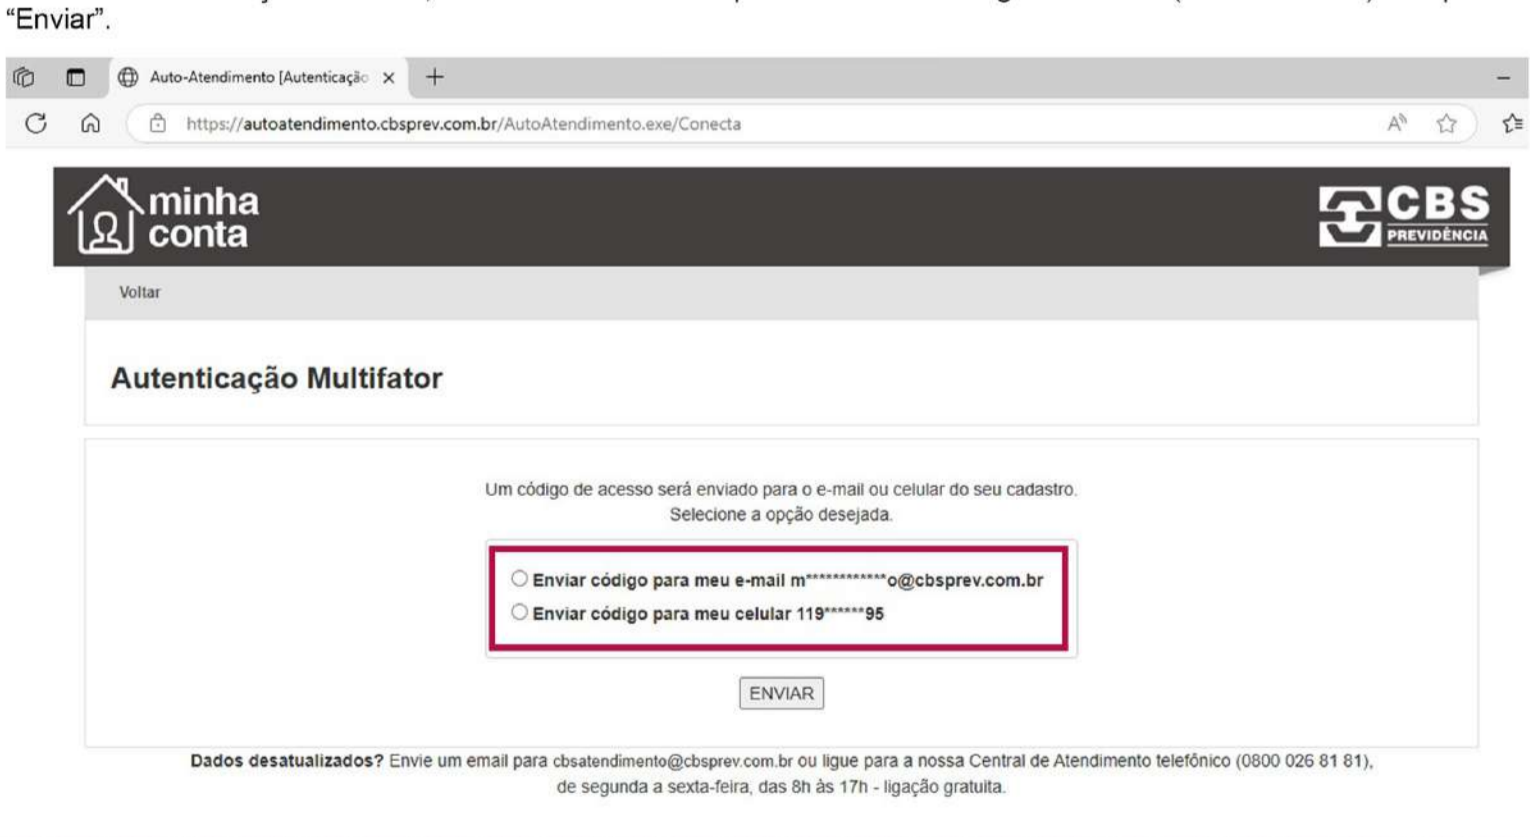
"Enviar".

Auto-Atendimento [Autenticação ×

https://autoatendimento.cbsprev.com.br/AutoAtendimento.exe/Conecta

minha conta

CBS PREVIDÊNCIA

Voltar

Autenticação Multifator

Um código de acesso será enviado para o e-mail ou celular do seu cadastro. Selecione a opção desejada.

Enviar código para meu e-mail m************o@cbsprev.com.br

Enviar código para meu celular 119******95

ENVIAR

Dados desatualizados? Envie um email para cbsatendimento@cbsprev.com.br ou ligue para a nossa Central de Atendimento telefônico (0800 026 81 81), de segunda a sexta-feira, das 8h às 17h - ligação gratuita.